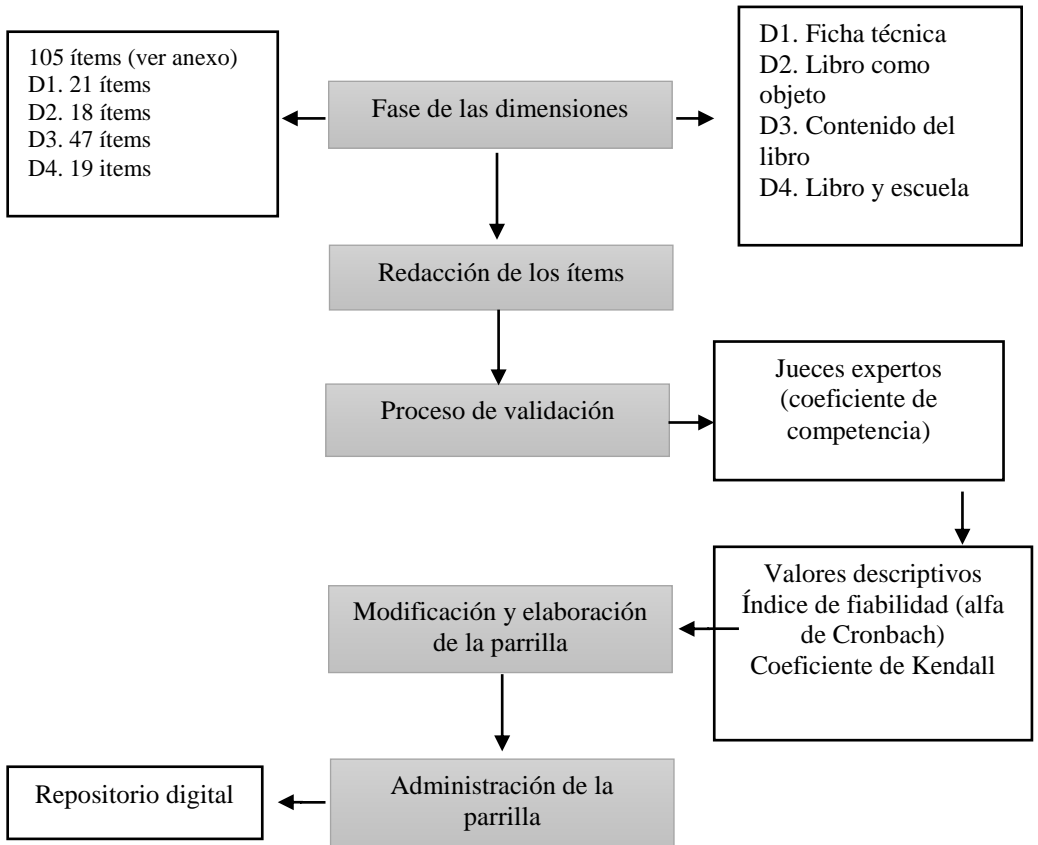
105 ítems (ver anexo)
D1. 21 ítems
D2. 18 ítems
D3. 47 ítems
D4. 19 items

Fase de las dimensiones

D1. Ficha técnica
D2. Libro como objeto
D3. Contenido del libro
D4. Libro y escuela

Redacción de los ítems

Proceso de validación

Jueces expertos (coeficiente de competencia)

Valores descriptivos
Índice de fiabilidad (alfa de Cronbach)
Coeficiente de Kendall

Modificación y elaboración de la parrilla

Administración de la parrilla

Repositorio digital